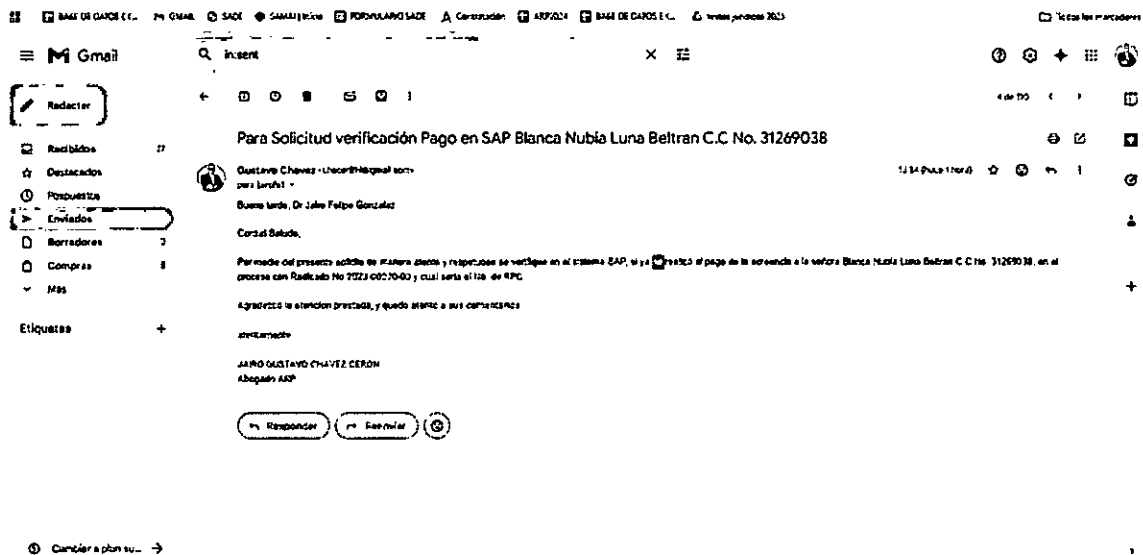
BASE DE DATOS CC... GMAIL SADE SAMAI ... FORMULARIO SADE Construcción ARP2024 BASE DE DATOS EC... textos jurídicos 2025 Todos los marcadores

Gmail

in:sent

Redactar

Recibidos 77
Destacados
Pospuestos
Enviados
Borradores 3
Compras 8
Más

Etiquetas +

4 de 170

Para Solicitud verificación Pago en SAP Blanca Nubia Luna Beltran C.C No. 31269038

Gustavo Chavez <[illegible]@gmail.com>
para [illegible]

12:34 (hace 1 hora)

Buena tarde, Dr Jairo Felipe Gonzalez

Cordial Saludo,

Por medio del presente solicito de manera atenta y respetuosa se verifique en el sistema SAP, si ya se realizó el pago de la acreencia a la señora Blanca Nubia Luna Beltran C.C No. 31269038, en el proceso con Radicado No 2023-00270-00 y cual seria el No. de RPC.

Agradezco la atencion prestada, y quedo atento a sus comentarios

Atentamente

JAIRO GUSTAVO CHAVEZ CERON
Abogado ARP

Responder
Reenviar

Cambiar a plan su...